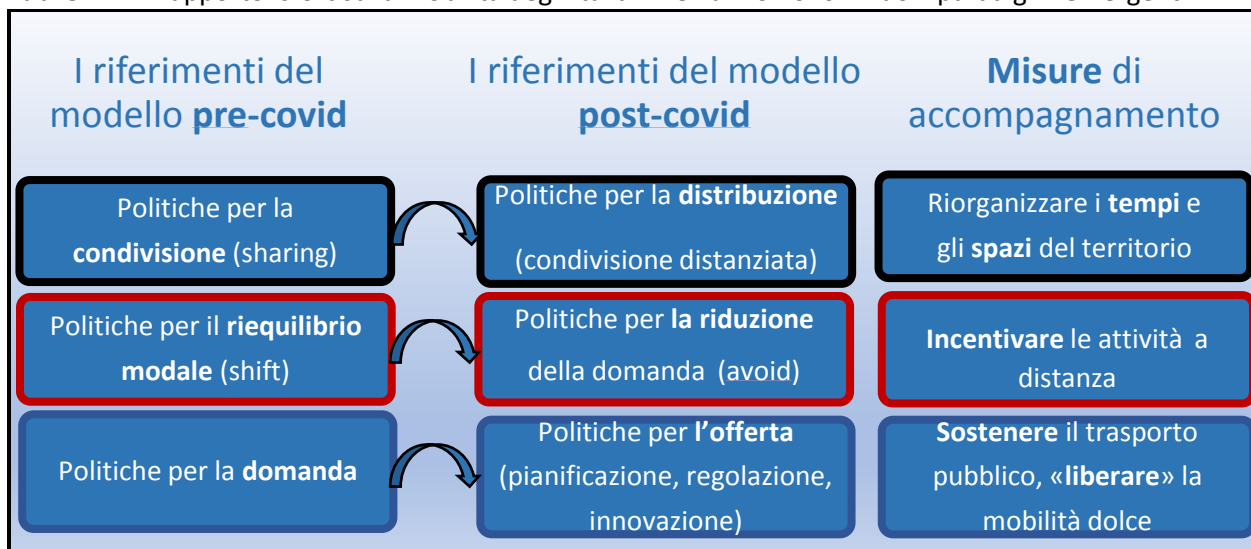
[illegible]

I riferimenti del modello pre-covid

I riferimenti del modello post-covid

Misure di accompagnamento

Politiche per la condivisione (sharing)

Politiche per la distribuzione (condivisione distanziata)

Riorganizzare i tempi e gli spazi del territorio

Politiche per il riequilibrio modale (shift)

Politiche per la riduzione della domanda (avoid)

Incentivare le attività a distanza

Politiche per la domanda

Politiche per l'offerta (pianificazione, regolazione, innovazione)

Sostenere il trasporto pubblico, «liberare» la mobilità dolce